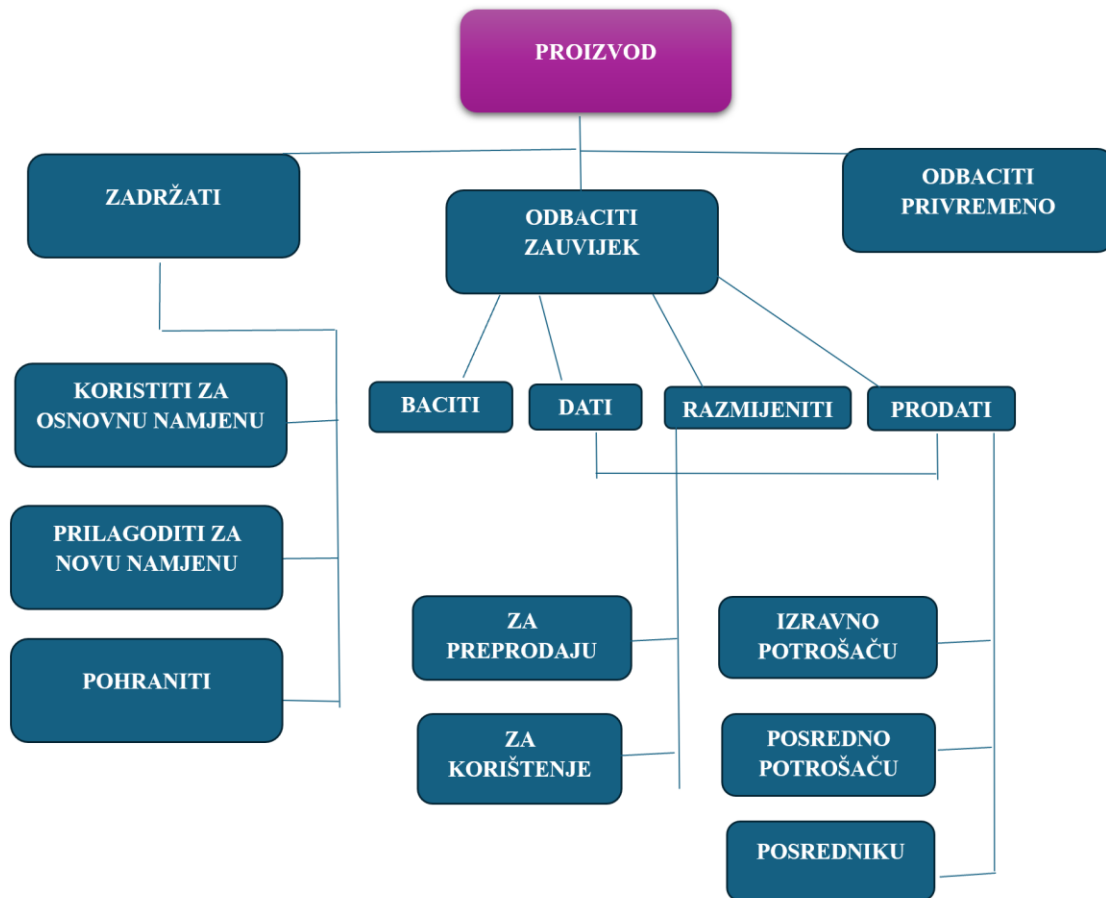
PROIZVOD

ZADRŽATI

ODBACITI ZAUVIJEK

ODBACITI PRIVREMENO

KORISTITI ZA OSNOVNU NAMJENU

PRILAGODITI ZA NOVU NAMJENU

POHRANITI

BACITI

DATI

RAZMIJENITI

PRODATI

ZA PREPRODAJU

ZA KORIŠTENJE

IZRAVNO POTROŠAČU

POSREDNO POTROŠAČU

POSREDNIKU